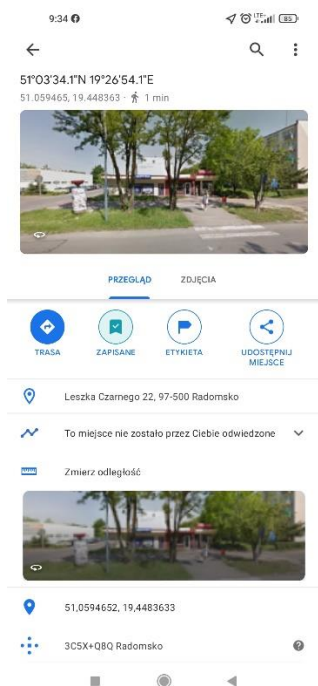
9:34

51°03'34.1"N 19°26'54.1"E
51.059465, 19.448363 · 1 min

PRZEGLĄD ZDJĘCIA

TRASA
ZAPISANE
ETYKIETA
UDOSTĘPNIJ MIEJSCE

Leszka Czarnego 22, 97-500 Radomsko

To miejsce nie zostało przez Ciebie odwiedzone

Zmierz odległość

51,0594652, 19,4483633

3C5X+Q8Q Radomsko